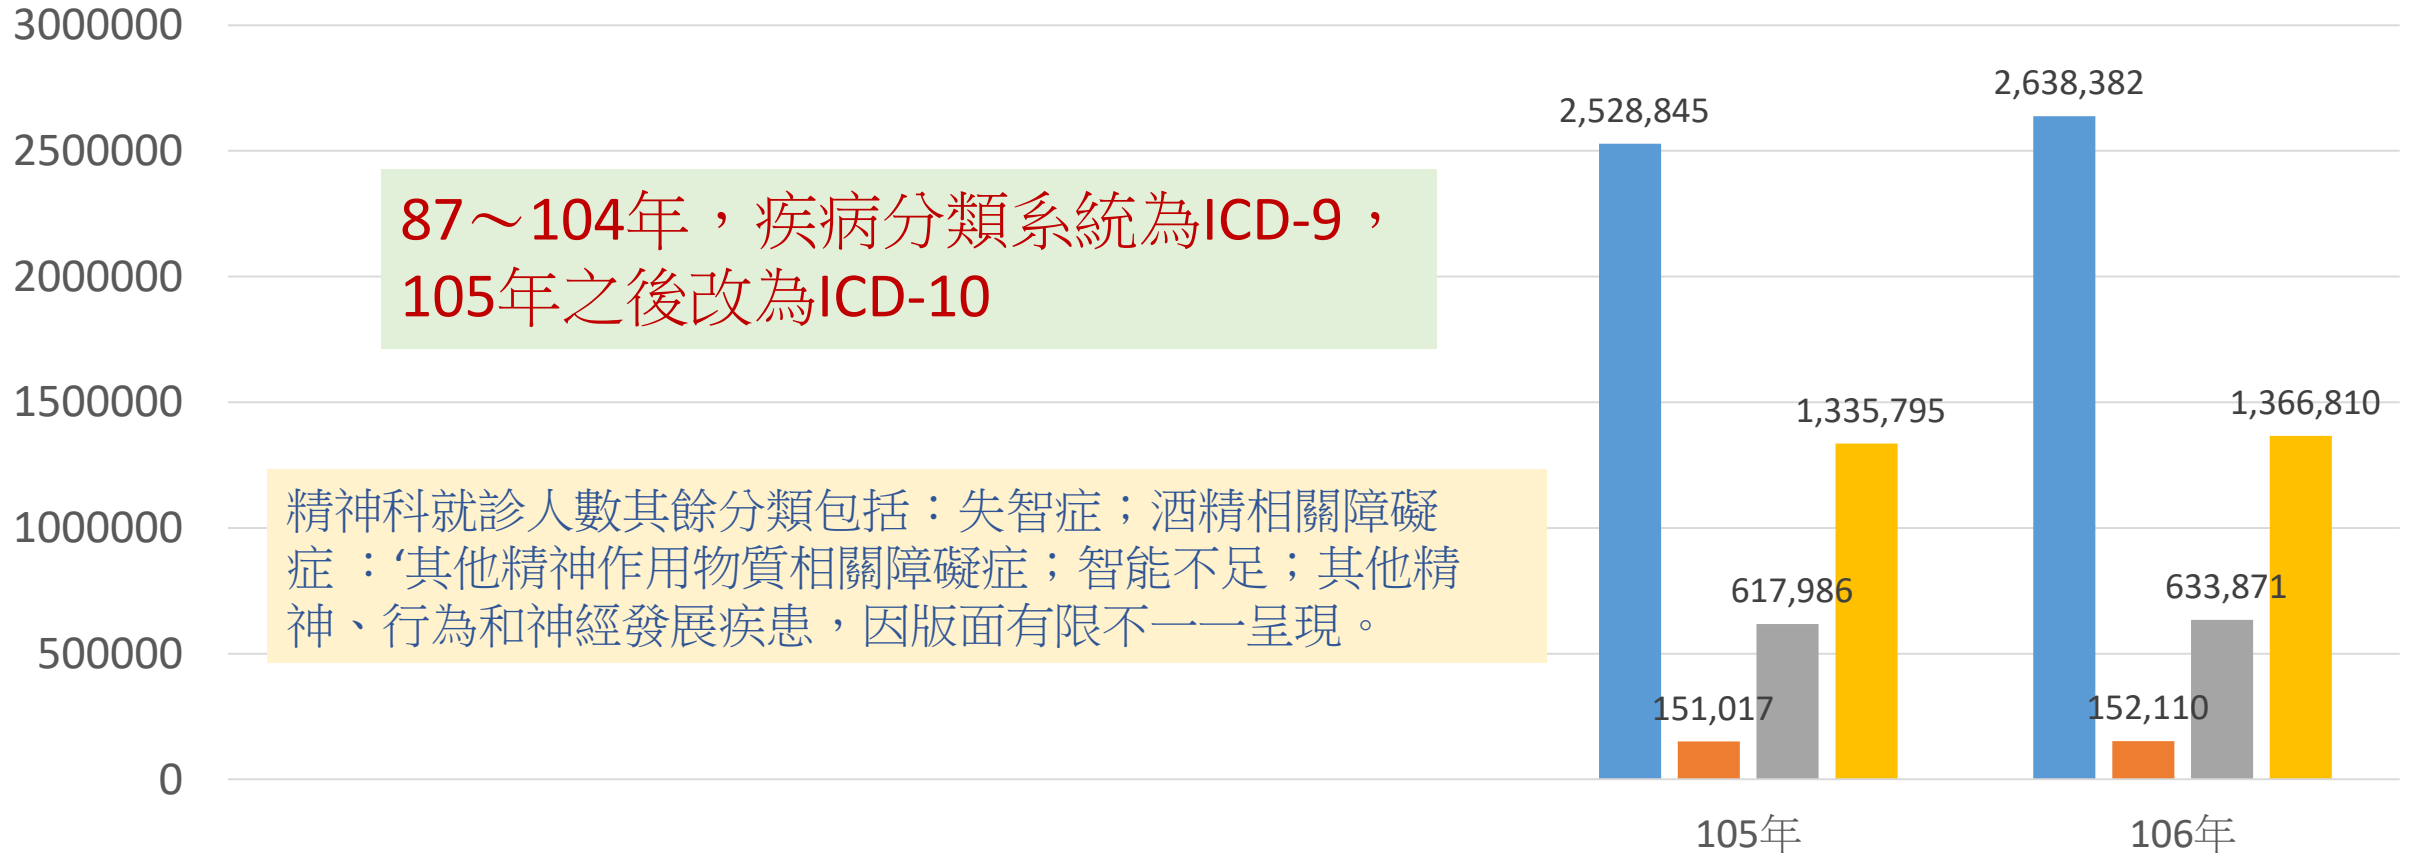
3000000
2500000
2000000
1500000
1000000
500000
0

87～104年，疾病分類系統為ICD-9，105年之後改為ICD-10

精神科就診人數其餘分類包括：失智症；酒精相關障礙症 ：‘其他精神作用物質相關障礙症；智能不足；其他精神、行為和神經發展疾患，因版面有限不一一呈現。

2,528,845
151,017
617,986
1,335,795
2,638,382
152,110
633,871
1,366,810

105年
106年